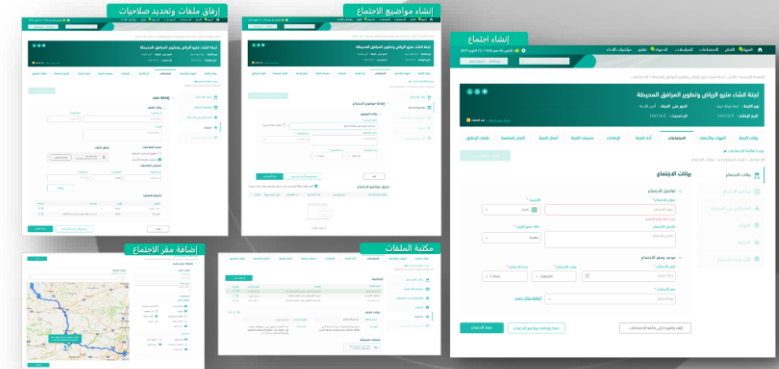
إرفاق ملفات وتحديد صلاحيات

إنشاء مواضيع الإجتماع

إنشاء اجتماع

لجنة انشاء ملتزم الرياض وتطوير المرافق المحيطة

بيانات الإجتماع

مواضيع الاجتماع

موعد ومقر الاجتماع

إنشاء الاجتماع

إضافة مقر الإجتماع

مكتبة الملفات